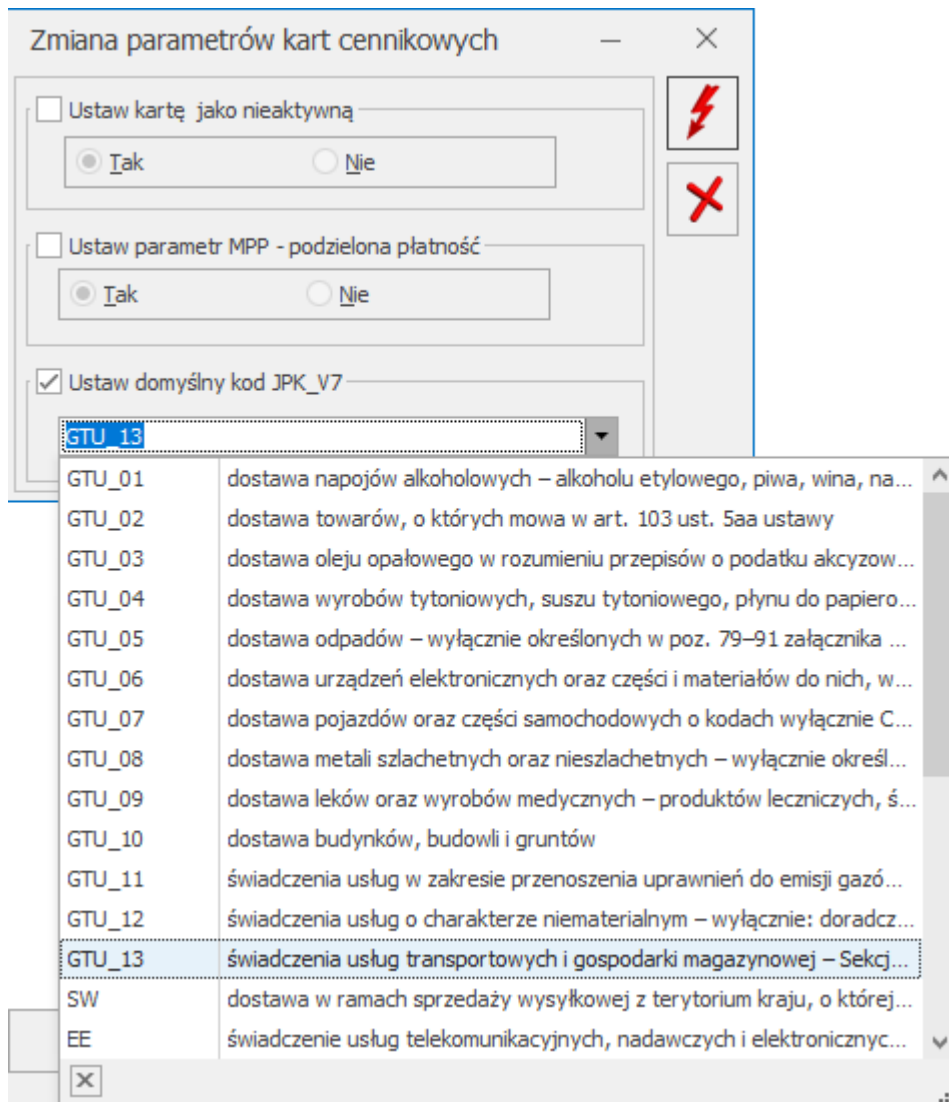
Zmiana parametrów kart cennikowych

Ustaw kartę jako nieaktywną

Tak Nie

Ustaw parametr MPP - podzielona płatność

Tak Nie

Ustaw domyślny kod JPK_V7

GTU_13

| | |
|---|---|
| GTU_01 | dostawa napojów alkoholowych – alkoholu etylowego, piwa, wina, na... |
| GTU_02 | dostawa towarów, o których mowa w art. 103 ust. 5aa ustawy |
| GTU_03 | dostawa oleju opałowego w rozumieniu przepisów o podatku akcyzow... |
| GTU_04 | dostawa wyrobów tytoniowych, suszu tytoniowego, płynu do papiero... |
| GTU_05 | dostawa odpadów – wyłącznie określonych w poz. 79–91 załącznika ... |
| GTU_06 | dostawa urządzeń elektronicznych oraz części i materiałów do nich, w... |
| GTU_07 | dostawa pojazdów oraz części samochodowych o kodach wyłącznie C... |
| GTU_08 | dostawa metali szlachetnych oraz nieszlachetnych – wyłącznie określ... |
| GTU_09 | dostawa leków oraz wyrobów medycznych – produktów leczniczych, ś... |
| GTU_10 | dostawa budynków, budowli i gruntów |
| GTU_11 | świadczenia usług w zakresie przenoszenia uprawnień do emisji gazó... |
| GTU_12 | świadczenia usług o charakterze niematerialnym – wyłącznie: doradcz... |
| GTU_13 | świadczenia usług transportowych i gospodarki magazynowej – Sekcj... |
| SW | dostawa w ramach sprzedaży wysyłkowej z terytorium kraju, o której... |
| EE | świadczenie usług telekomunikacyjnych, nadawczych i elektronicznyc... |